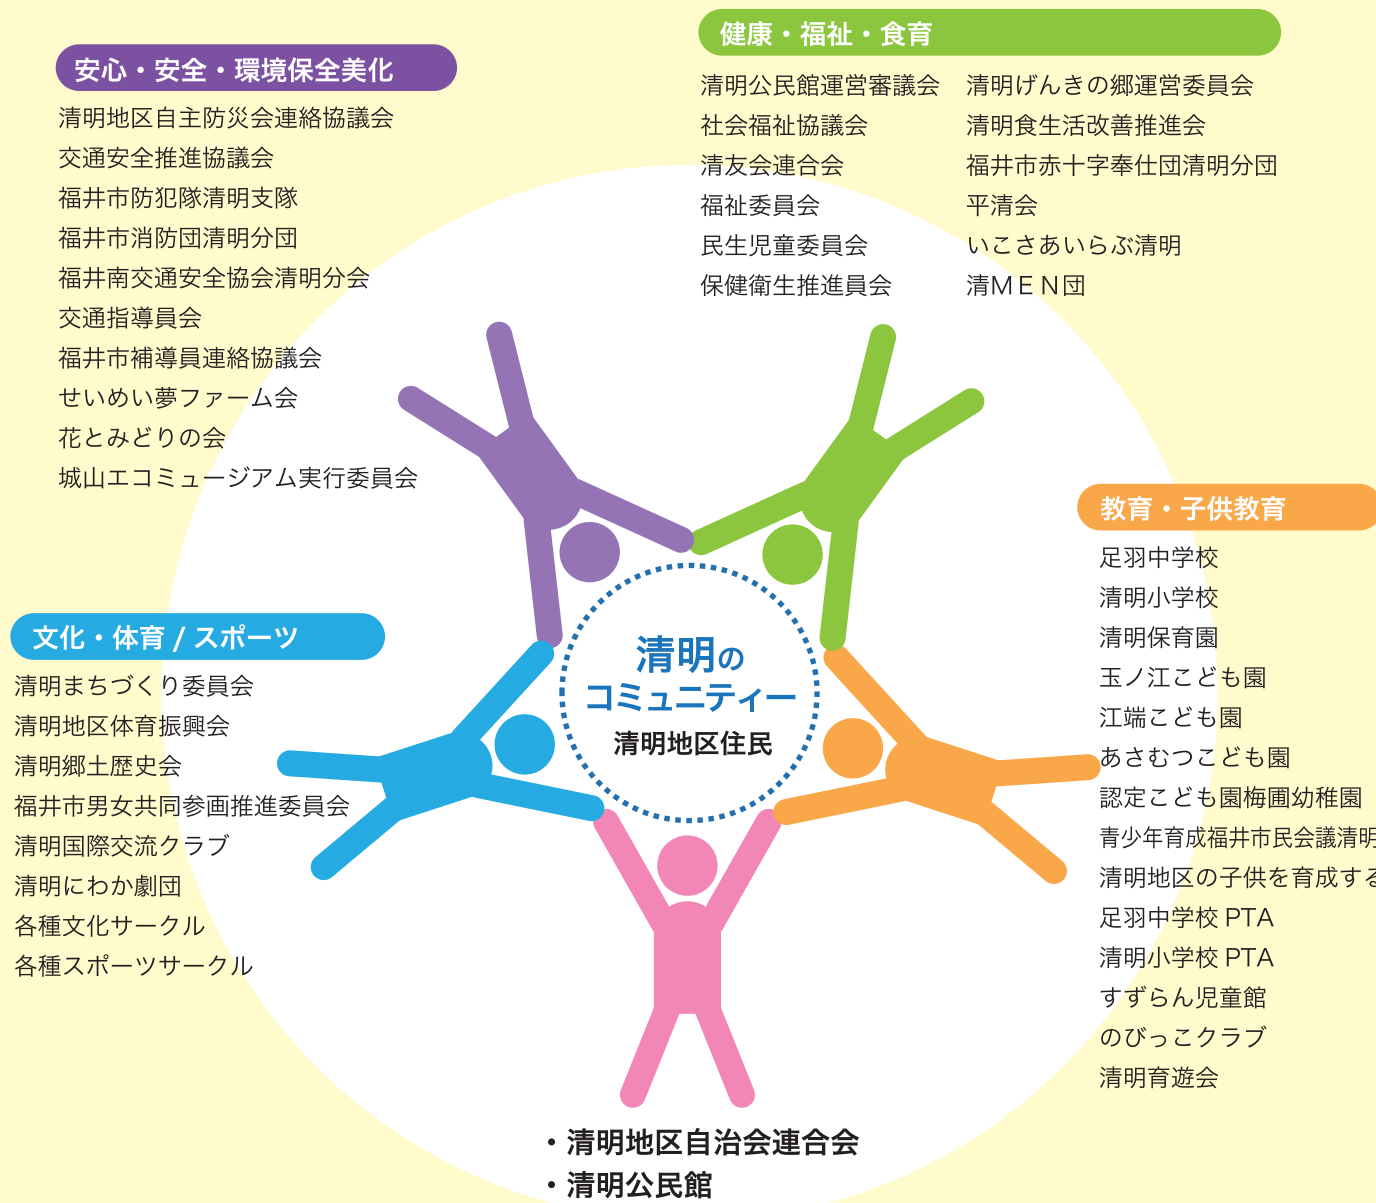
安心・安全・環境保全美化
清明地区自主防災会連絡協議会
交通安全推進協議会
福井市防犯隊清明支隊
福井市消防団清明分団
福井南交通安全協会清明分会
交通指導員会
福井市補導員連絡協議会
せいめい夢ファーム会
花とみどりの会
城山エコミュージアム実行委員会

健康・福祉・食育
清明公民館運営審議会
社会福祉協議会
清友会連合会
福祉委員会
民生児童委員会
保健衛生推進員会
清明げんきの郷運営委員会
清明食生活改善推進会
福井市赤十字奉仕団清明分団
平清会
いこさあいらぶ清明
清MEN団

教育・子供教育
足羽中学校
清明小学校
清明保育園
玉ノ江こども園
江端こども園
あさむつこども園
認定こども園梅圃幼稚園
青少年育成福井市民会議清明
清明地区の子供を育成する
足羽中学校 PTA
清明小学校 PTA
すずらん児童館
のびっこクラブ
清明育遊会

文化・体育 / スポーツ
清明まちづくり委員会
清明地区体育振興会
清明郷土歴史会
福井市男女共同参画推進委員会
清明国際交流クラブ
清明にわか劇団
各種文化サークル
各種スポーツサークル

清明の
コミュニティー
清明地区住民

・清明地区自治会連合会
・清明公民館